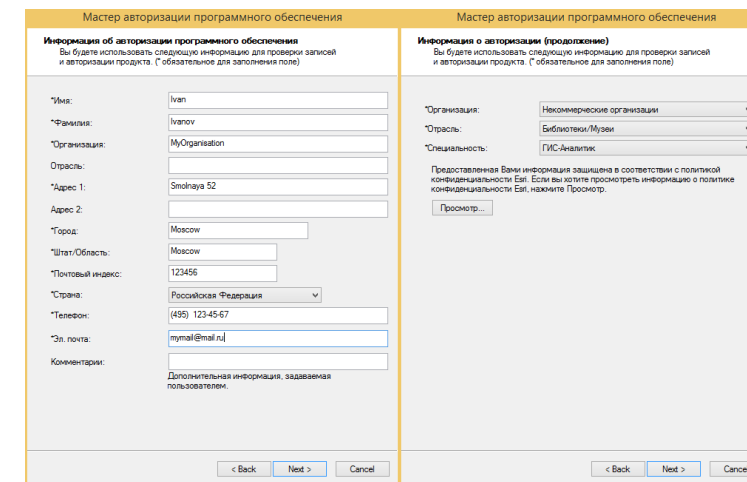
Мастер авторизации программного обеспечения

Информация об авторизации программного обеспечения
Вы будете использовать следующую информацию для проверки записей и авторизации продукта. (* обязательное для заполнения поле)

*Имя: Ivan
*Фамилия: Ivanov
*Организация: MyOrganisation
Отрасль:
*Адрес 1: Smolnaya 52
Адрес 2:
*Город: Moscow
*Штат/Область: Moscow
*Почтовый индекс: 123456
*Страна: Российская Федерация
*Телефон: (495) 123-45-67
*Эл. почта: mymail@mail.ru
Комментарии:
Дополнительная информация, задаваемая пользователем.

< Back Next > Cancel

Мастер авторизации программного обеспечения

Информация о авторизации (продолжение)
Вы будете использовать следующую информацию для проверки записей и авторизации продукта. (* обязательное для заполнения поле)

*Организация: Некоммерческие организации
*Отрасль: Библиотеки/Музеи
*Специальность: ГИС-Аналитик

Предоставленная Вами информация защищена в соответствии с политикой конфиденциальности Esri. Если вы хотите просмотреть информацию о политике конфиденциальности Esri, нажмите Просмотр.

Просмотр...

< Back Next > Cance